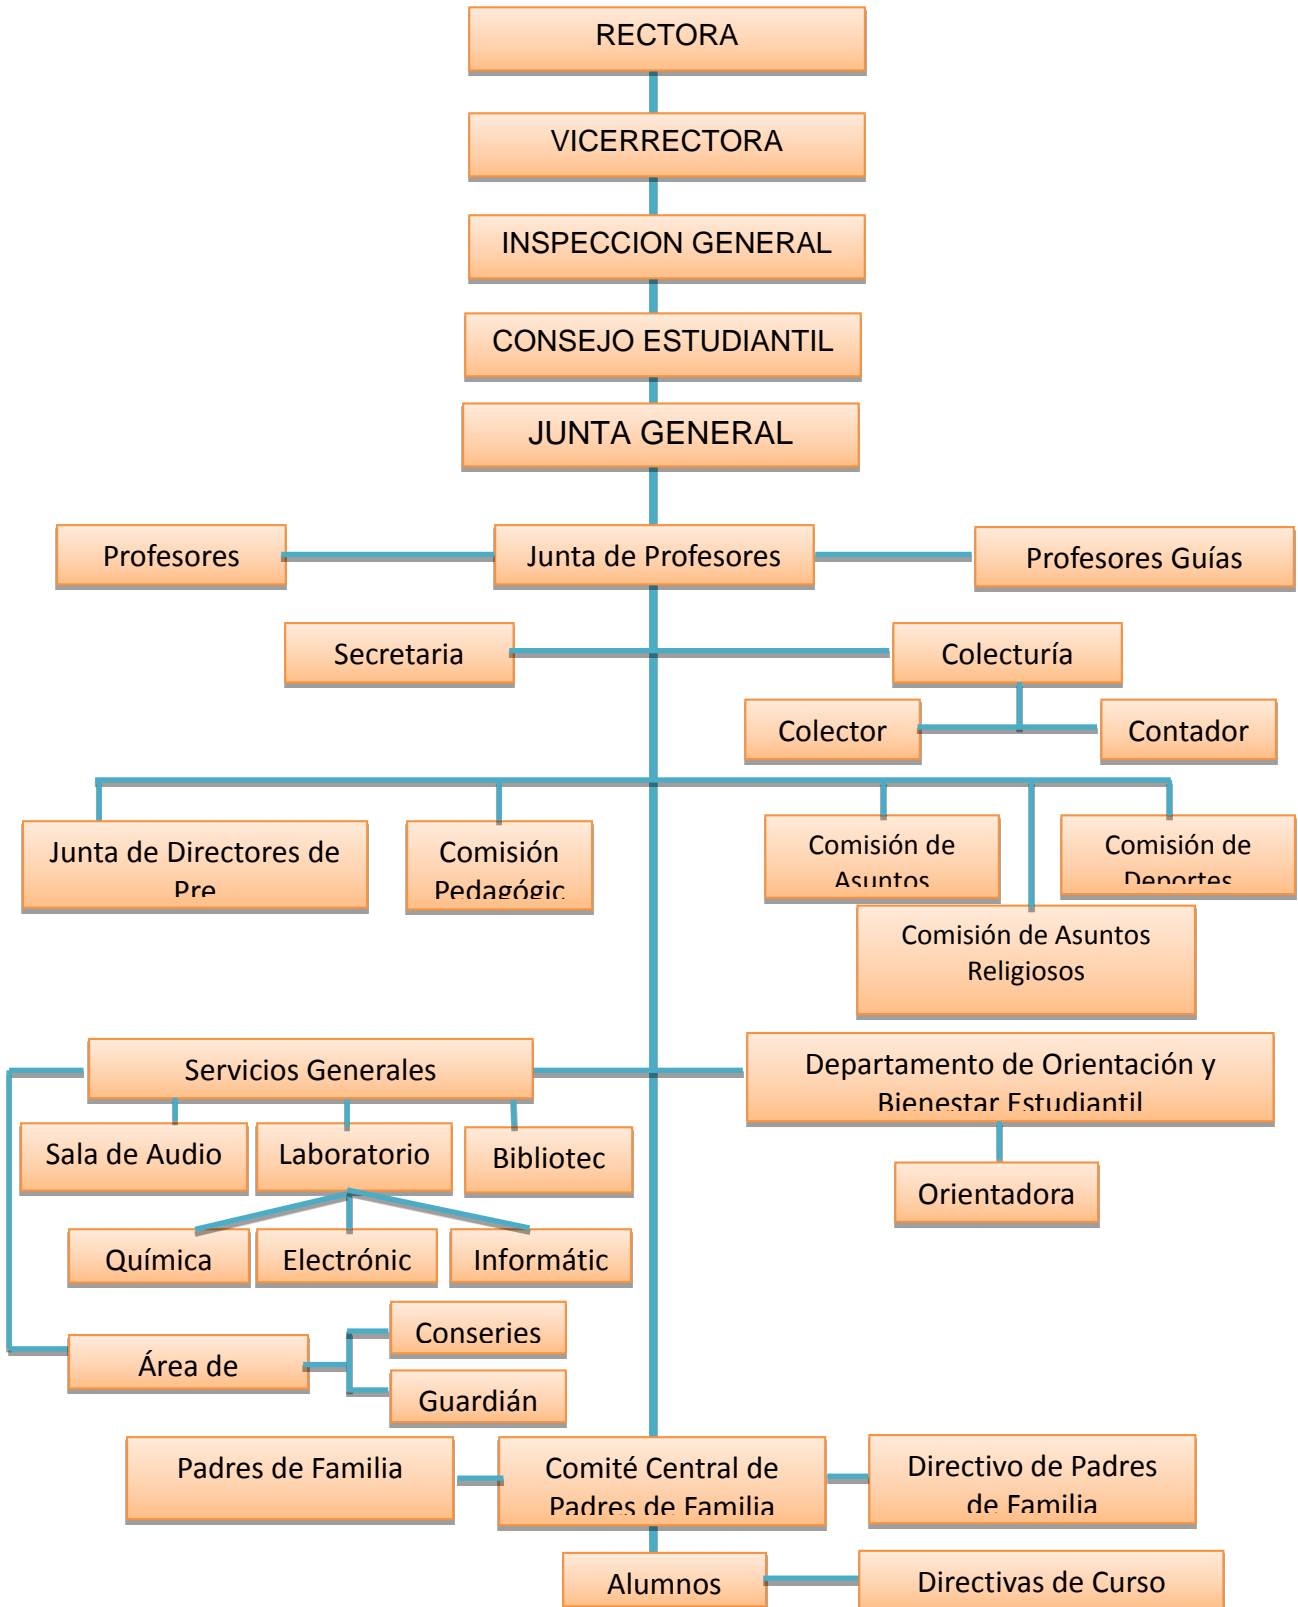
RECTORA

VICERRECTORA

INSPECCION GENERAL

CONSEJO ESTUDIANTIL

JUNTA GENERAL

Profesores

Junta de Profesores

Profesores Guías

Secretaria

Colecturía

Colector

Contador

Junta de Directores de Pre

Comisión Pedagógic

Comisión de Asuntos

Comisión de Deportes

Comisión de Asuntos Religiosos

Servicios Generales

Departamento de Orientación y Bienestar Estudiantil

Sala de Audio

Laboratorio

Bibliotec

Orientadora

Química

Electrónic

Informátic

Conserjes

Área de

Guardián

Padres de Familia

Comité Central de Padres de Familia

Directivo de Padres de Familia

Alumnos

Directivas de Curso